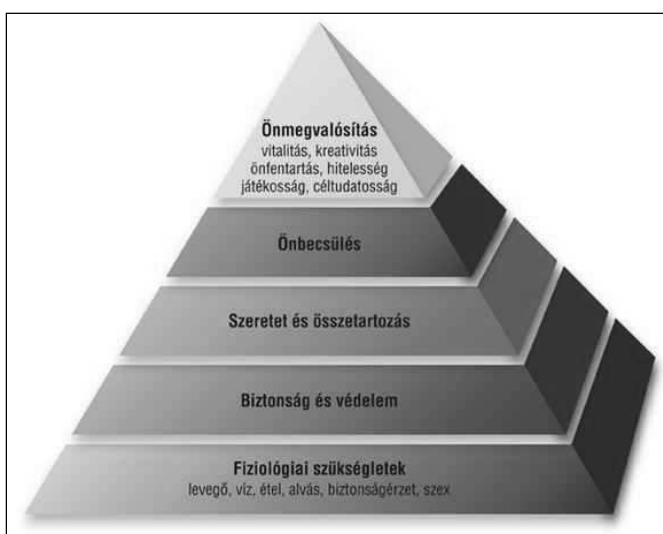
Önmegvalósítás
vitalitás, kreativitás
önfentartás, hitelesség
játékosság, céltudatosság

Önbecsülés

Szeretet és összetartozás

Biztonság és védelem

Fiziológiai szükségletek
levegő, víz, étel, alvás, biztonságérzet, szex